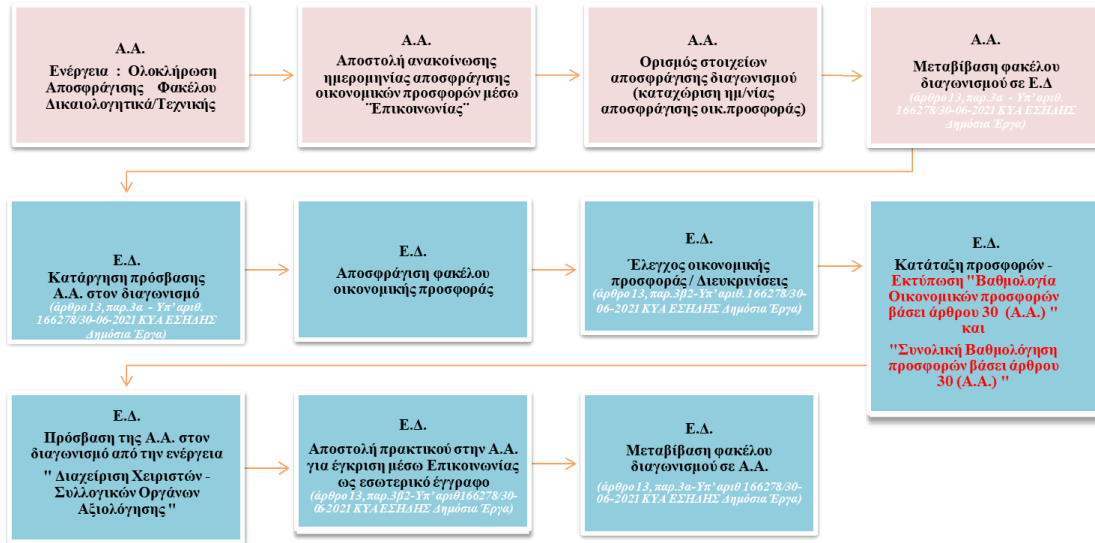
Α.Α.
Ενέργεια : Ολοκλήρωση Αποσφράγισης Φακέλου Δικαιολογητικά/Τεχνικής

Α.Α.
Αποστολή ανακοίνωσης ημερομηνίας αποσφράγισης οικονομικών προσφορών μέσω "Επικοινωνίας"

Α.Α.
Ορισμός στοιχείων αποσφράγισης διαγωνισμού (καταχώριση ημ/νίας αποσφράγισης οικ.προσφοράς)

Α.Α.
Μεταβίβαση φακέλου διαγωνισμού σε Ε.Δ
(άρθρο 13, παρ.3α - Υπ' αριθ. 166278/30-06-2021 ΚΥΑ ΕΣΗΔΗΣ Δημόσια Έργα)

Ε.Δ.
Κατάργηση πρόσβασης Α.Α. στον διαγωνισμό
(άρθρο 13, παρ.3α - Υπ' αριθ. 166278/30-06-2021 ΚΥΑ ΕΣΗΔΗΣ Δημόσια Έργα)

Ε.Δ.
Αποσφράγιση φακέλου οικονομικής προσφοράς

Ε.Δ.
Έλεγχος οικονομικής προσφοράς / Διευκρινίσεις
(άρθρο 13, παρ.3β2-Υπ' αριθ. 166278/30-06-2021 ΚΥΑ ΕΣΗΔΗΣ Δημόσια Έργα)

Ε.Δ.
Κατάταξη προσφορών - Εκτύπωση "Βαθμολογία Οικονομικών προσφορών βάσει άρθρου 30 (Α.Α.)" και
"Συνολική Βαθμολόγηση προσφορών βάσει άρθρου 30 (Α.Α.)"

Ε.Δ.
Πρόσβαση της Α.Α. στον διαγωνισμό από την ενέργεια
" Διαχείριση Χειριστών - Συλλογικών Οργάνων Αξιολόγησης "

Ε.Δ.
Αποστολή πρακτικού στην Α.Α. για έγκριση μέσω Επικοινωνίας ως εσωτερικό έγγραφο
(άρθρο 13, παρ.3β2-Υπ' αριθ166278/30-06-2021 ΚΥΑ ΕΣΗΔΗΣ Δημόσια Έργα)

Ε.Δ.
Μεταβίβαση φακέλου διαγωνισμού σε Α.Α.
(άρθρο 13, παρ.3α-Υπ' αριθ 166278/30-06-2021 ΚΥΑ ΕΣΗΔΗΣ Δημόσια Έργα)